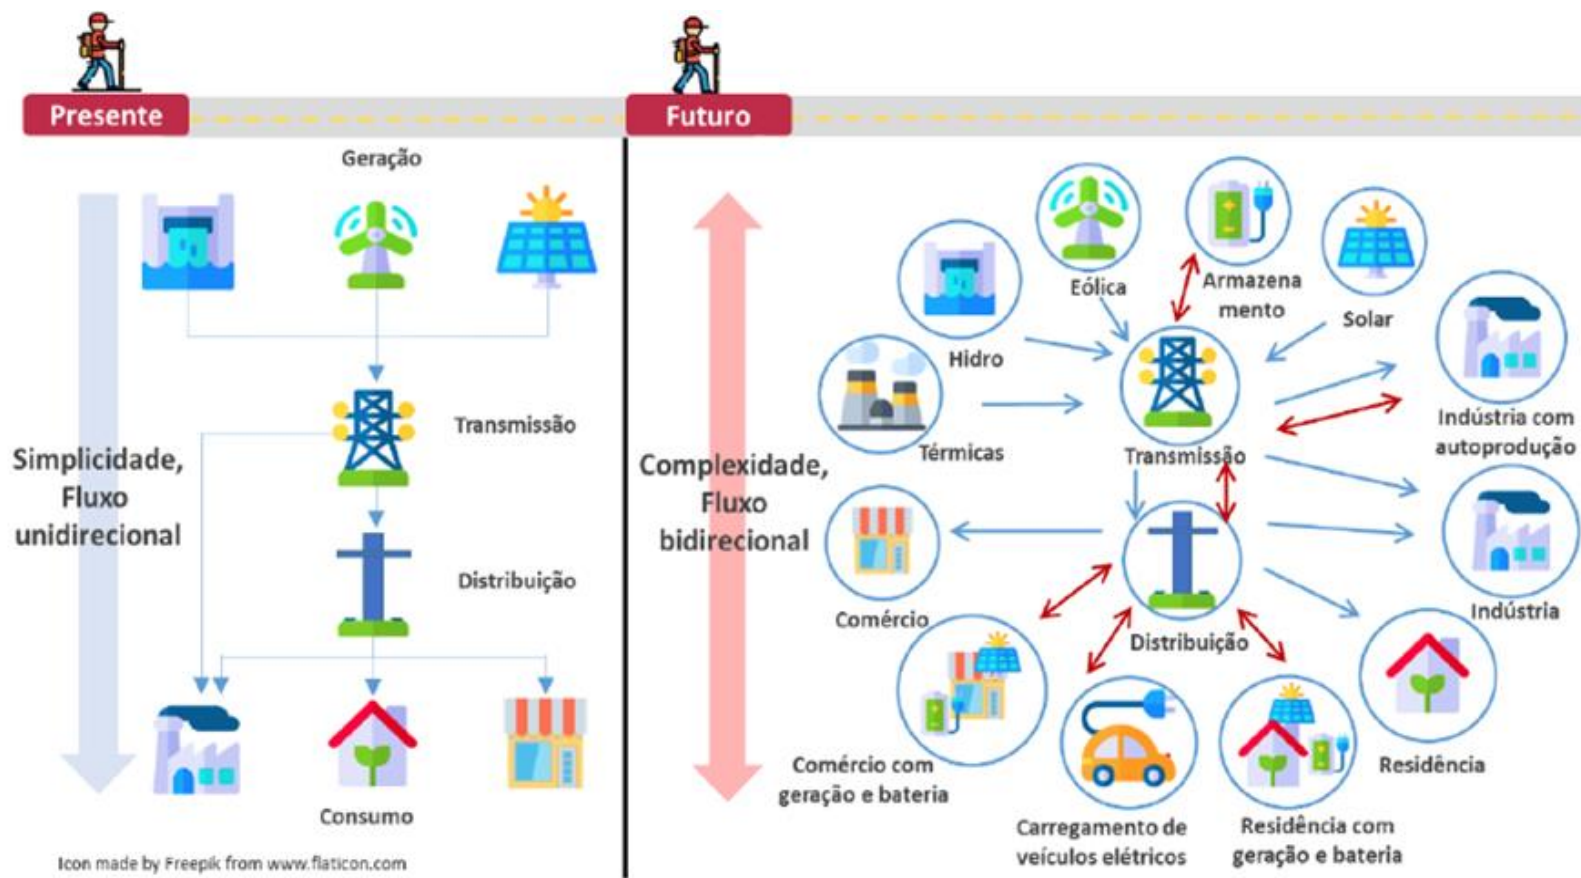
Presente

Geração

Transmissão

Simplicidade, Fluxo unidirecional

Distribuição

Consumo

Icon made by Freepik from www.flaticon.com

Futuro

Eólica

Armazena mento

Solar

Hidro

Indústria com autoprodução

Térmicas

Transmissão

Complexidade, Fluxo bidirecional

Comércio

Distribuição

Indústria

Residência

Comércio com geração e bateria

Carregamento de veículos elétricos

Residência com geração e bateria